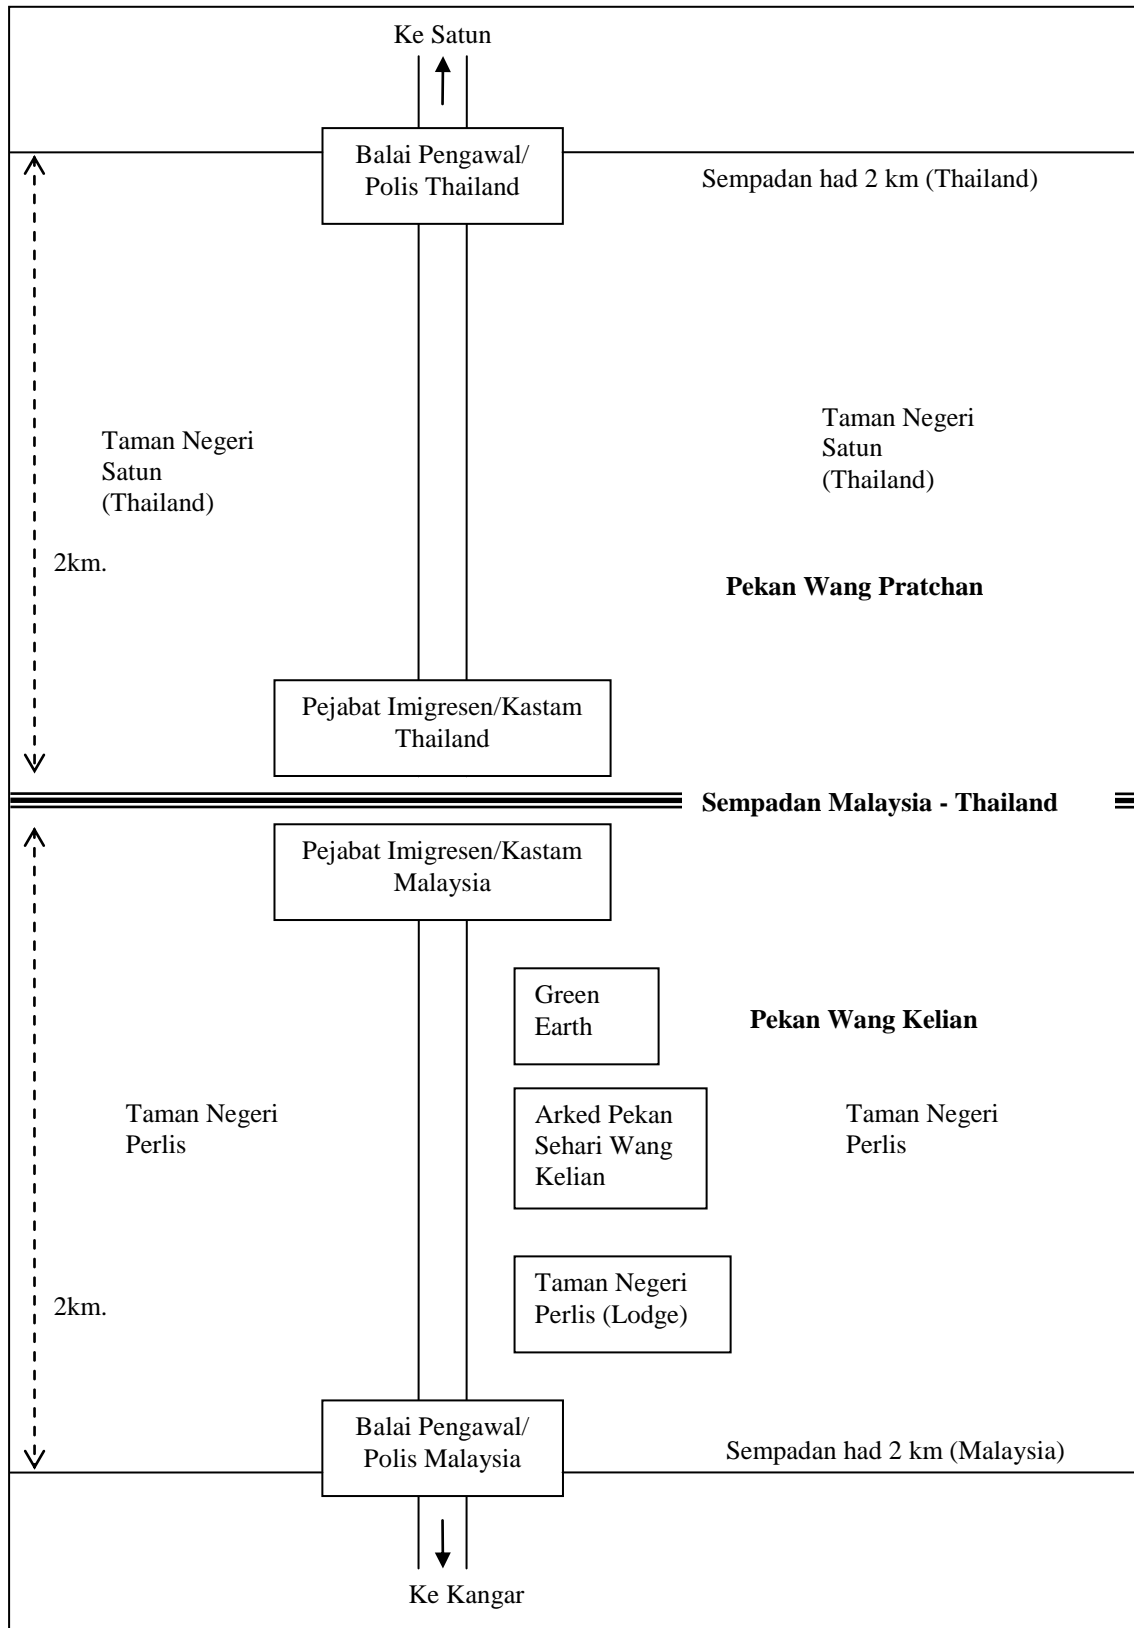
Ke Satun

Balai Pengawal/ Polis Thailand

Sempadan had 2 km (Thailand)

Taman Negeri Satun (Thailand)

Taman Negeri Satun (Thailand)

2km.

Pekan Wang Pratchan

Pejabat Imigresen/Kastam Thailand

Sempadan Malaysia - Thailand

Pejabat Imigresen/Kastam Malaysia

Green Earth

Pekan Wang Kelian

Taman Negeri Perlis

Arked Pekan Sehari Wang Kelian

Taman Negeri Perlis

2km.

Taman Negeri Perlis (Lodge)

Balai Pengawal/ Polis Malaysia

Sempadan had 2 km (Malaysia)

Ke Kangar